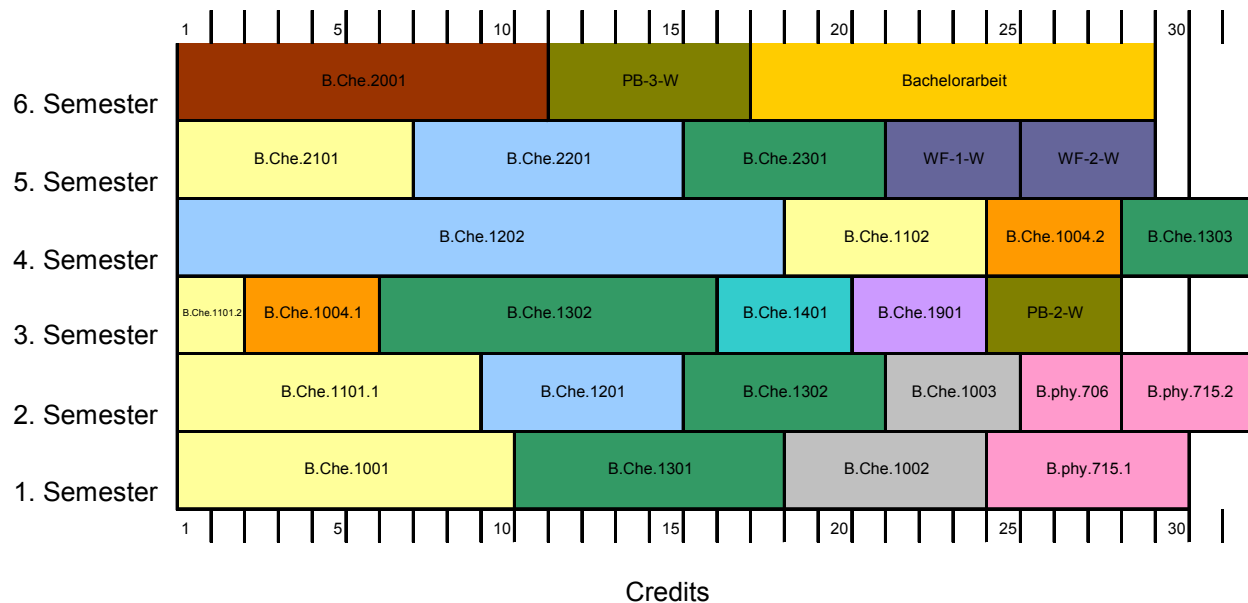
1 5 10 15 20 25 30

6. Semester
B.Che.2001
PB-3-W
Bachelorarbeit

5. Semester
B.Che.2101
B.Che.2201
B.Che.2301
WF-1-W
WF-2-W

4. Semester
B.Che.1202
B.Che.1102
B.Che.1004.2
B.Che.1303

3. Semester
B.Che.1101.2
B.Che.1004.1
B.Che.1302
B.Che.1401
B.Che.1901
PB-2-W

2. Semester
B.Che.1101.1
B.Che.1201
B.Che.1302
B.Che.1003
B.phy.706
B.phy.715.2

1. Semester
B.Che.1001
B.Che.1301
B.Che.1002
B.phy.715.1

1 5 10 15 20 25 30

Credits